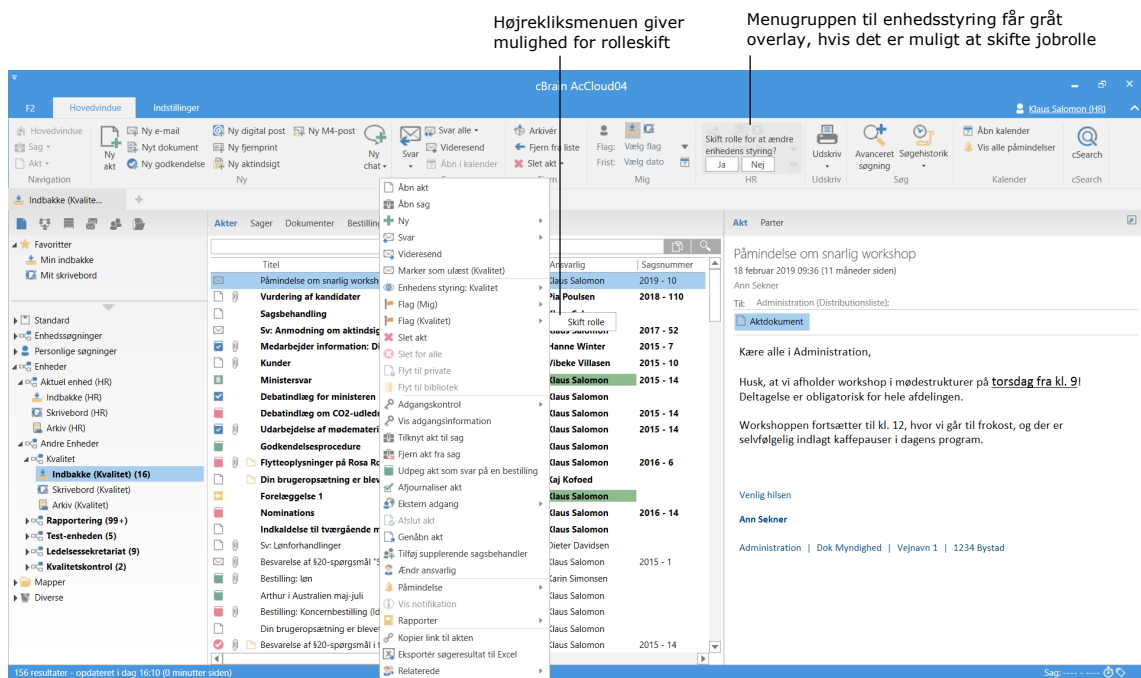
Højrekliksmenuen giver mulighed for rolleskift

Menugruppen til enhedsstyring får gråt overlay, hvis det er muligt at skifte jobrolle

cBrain AcCloud04

F2 Hovedvindue Indstillinger

Klaus Salomon (HR)

Hovedvindue
Sag
Akt
Navigation

Ny akt
Ny e-mail
Nyt dokument
Ny godkendelse
Ny digital post
Ny fjernprint
Ny aktindsigt
Ny M4-post
Ny chat
Ny

Svar
Svar alle
Videresend
Åbn i kalender

Arkivér
Fjern fra liste
Slet akt

Flag:
Frist:
Vælg flag
Vælg dato
Mig

Skift rolle for at ændre enhedens styring?
Ja Nej
HR

Udskriv
Udskriv

Avanceret søgning
Søgehistorik
Søg

Åbn kalender
Vis alle påmindelser
Kalender

cSearch
cSearch

Indbakke (Kvalite...

Favoritter
Min indbakke
Mit skrivebord

Standard
Enhedssøgninger
Personlige søgninger
Enheder
Aktuel enhed (HR)
Indbakke (HR)
Skrivebord (HR)
Arkiv (HR)
Andre Enheder
Kvalitet
Indbakke (Kvalitet) (16)
Skrivebord (Kvalitet)
Arkiv (Kvalitet)
Rapportering (99+)
Test-enheden (5)
Ledelsessekretariat (9)
Kvalitetskontrol (2)
Mapper
Diverse

Akter Sager Dokumenter Bestilling

| Titel | Ansvarlig | Sagsnummer |
|---|---|---|
| Påmindelse om snarlig worksh | Klaus Salomon | 2019 - 10 |
| Vurdering af kandidater | Pia Poulsen | 2018 - 110 |
| Sagsbehandling | | |
| Sv: Anmodning om aktindsigt | Klaus Salomon | 2017 - 52 |
| Medarbejder information: D | Hanne Winter | 2015 - 7 |
| Kunder | Vibeke Villasen | 2015 - 10 |
| Ministersvar | Klaus Salomon | 2015 - 14 |
| Debatindlæg for ministeren | Klaus Salomon | |
| Debatindlæg om CO2-udled | Klaus Salomon | 2015 - 14 |
| Udarbejdelse af mødemateri | Klaus Salomon | 2015 - 14 |
| Godkendelsesprocedure | Klaus Salomon | |
| Flytteoplysninger på Rosa R | Klaus Salomon | 2016 - 6 |
| Din brugeropsætning er blev | Kaj Kofoed | |
| Forelæggelse 1 | Klaus Salomon | |
| Nominations | Klaus Salomon | 2016 - 14 |
| Indkaldelse til tværgående m | Klaus Salomon | |
| Sv: Lønforhandlinger | Dieter Davidsen | |
| Besvarelse af §20-spørgsmål | Klaus Salomon | 2015 - 1 |
| Bestilling: løn | Karin Simonsen | |
| Arthur i Australien maj-juli | Klaus Salomon | |
| Bestilling: Koncernbestilling (Id | Klaus Salomon | |
| Din brugeropsætning er blev | Klaus Salomon | |
| Besvarelse af §20-spørgsmål i | Klaus Salomon | 2015 - 14 |

Åbn akt
Åbn sag
Ny
Svar
Videresend
Marker som ulæst (Kvalitet)
Enhedens styring: Kvalitet
Flag (Mig)
Flag (Kvalitet)
Slet akt
Slet for alle
Flyt til private
Flyt til bibliotek
Adgangskontrol
Vis adgangsinformation
Tilknyt akt til sag
Fjern akt fra sag
Udpeg akt som svar på en bestilling
Afjournaliser akt
Ekstern adgang
Afslut akt
Genåbn akt
Tilføj supplerende sagsbehandler
Ændr ansvarlig
Påmindelse
Vis notifikation
Rapporter
Kopier link til akten
Eksportér søgeresultat til Excel
Relaterede

Skift rolle

Akt Parter

Påmindelse om snarlig workshop
18 februar 2019 09:36 (11 måneder siden)
Ann Sekner
Til: Administration (Distributionsliste);
Aktdokument

Kære alle i Administration,

Husk, at vi afholder workshop i mødestrukturer på torsdag fra kl. 9! Deltagelse er obligatorisk for hele afdelingen.

Workshoppen fortsætter til kl. 12, hvor vi går til frokost, og der er selvfølgelig indlagt kaffepauser i dagens program.

Venlig hilsen

Ann Sekner

Administration | Dok Myndighed | Vejnavn 1 | 1234 Bystad

156 resultater - opdateret i dag 16:10 (0 minutter siden)

Sag: ---- - ----